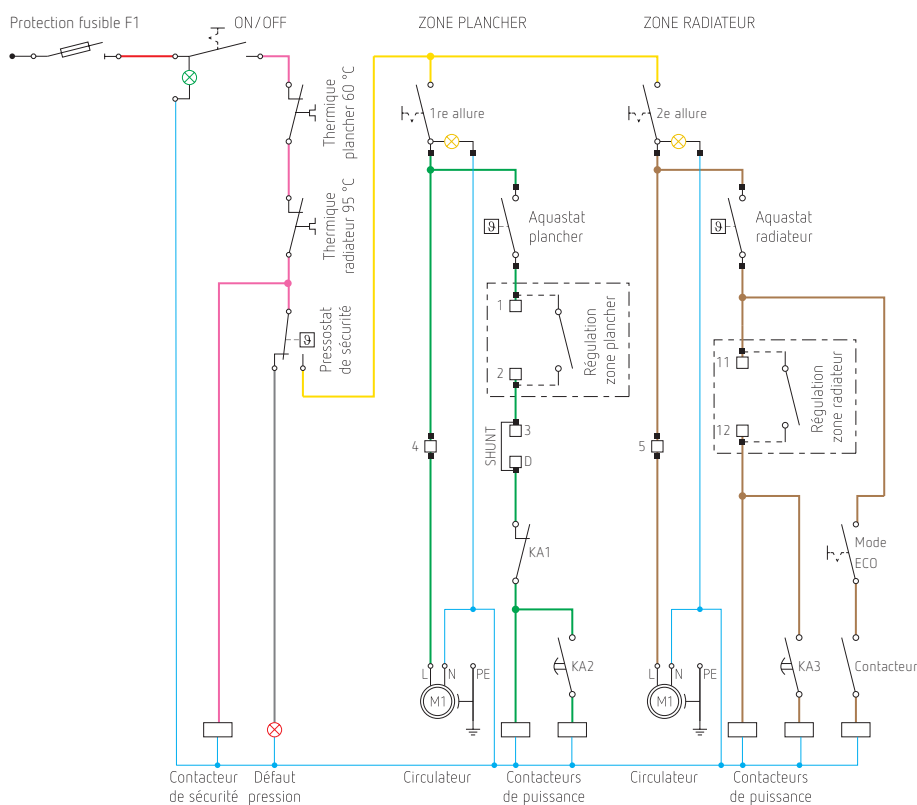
Protection fusible F1

ON/OFF

ZONE PLANCHER

ZONE RADIATEUR

Thermique plancher 60 °C

Thermique radiateur 95 °C

Pressostat de sécurité

1re allure

2e allure

Aquastat plancher

Aquastat radiateur

1

2

Régulation zone plancher

11

12

Régulation zone radiateur

4

5

SHUNT

3

D

KA1

Mode ECO

L N PE

M1

KA2

L N PE

M1

KA3

Contacteur

Contacteur de sécurité

Défaut pression

Circulateur

Contacteurs de puissance

Circulateur

Contacteurs de puissance